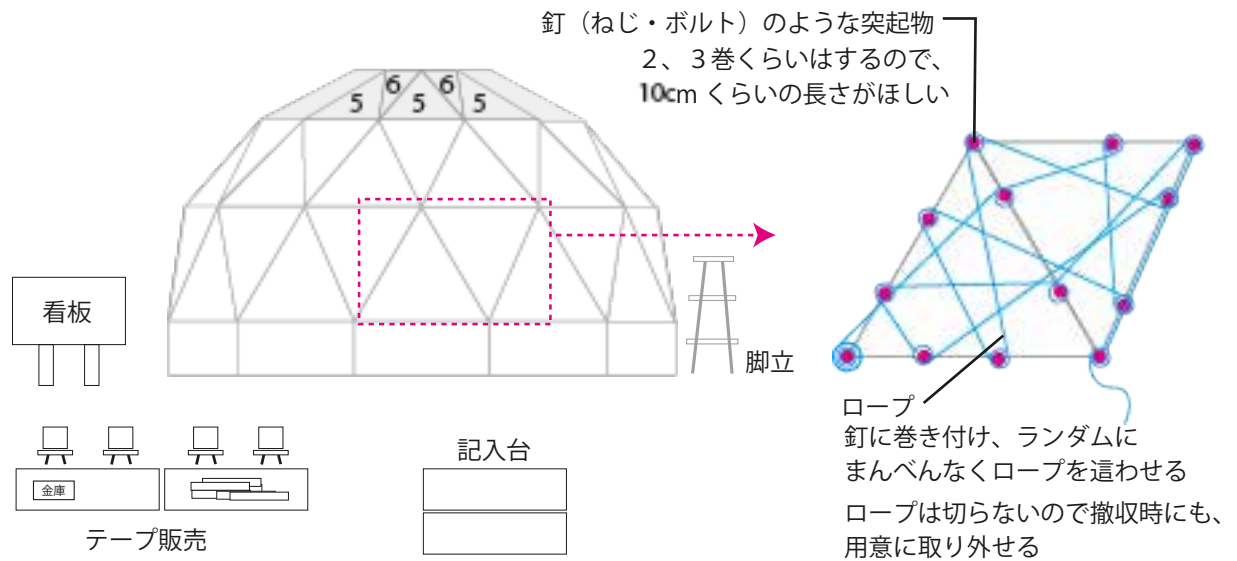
釘（ねじ・ボルト）のような突起物
2、３巻くらいはするので、
10cm くらいの長さがほしい

6 6
5 5 5

看板

脚立

ロープ
釘に巻き付け、ランダムに
まんべんなくロープを這わせる

ロープは切らないので撤収時にも、
用意に取り外せる

金庫

テープ販売

記入台